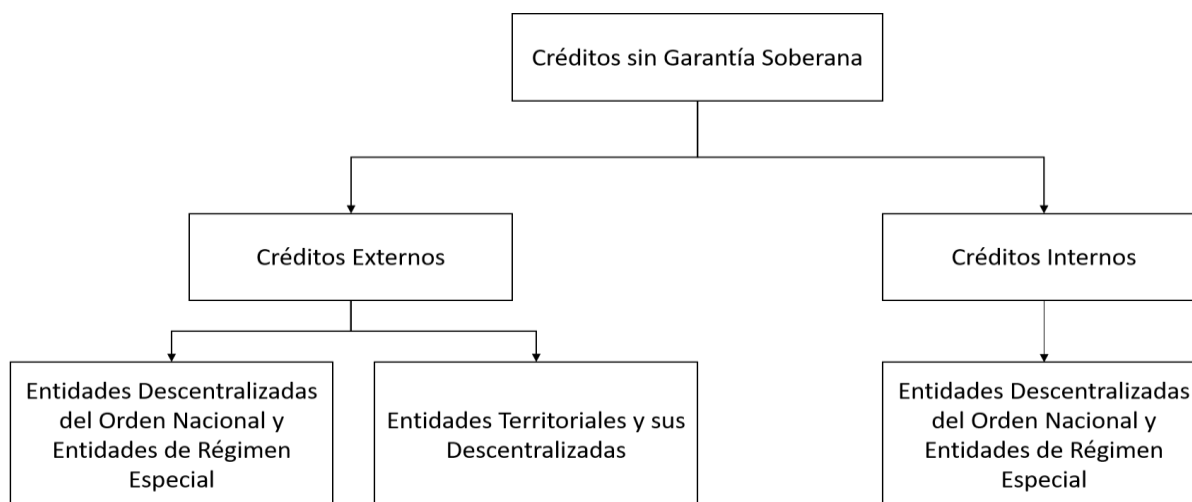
Créditos sin Garantía Soberana

Créditos Externos

Créditos Internos

Entidades Descentralizadas del Orden Nacional y Entidades de Régimen Especial

Entidades Territoriales y sus Descentralizadas

Entidades Descentralizadas del Orden Nacional y Entidades de Régimen Especial